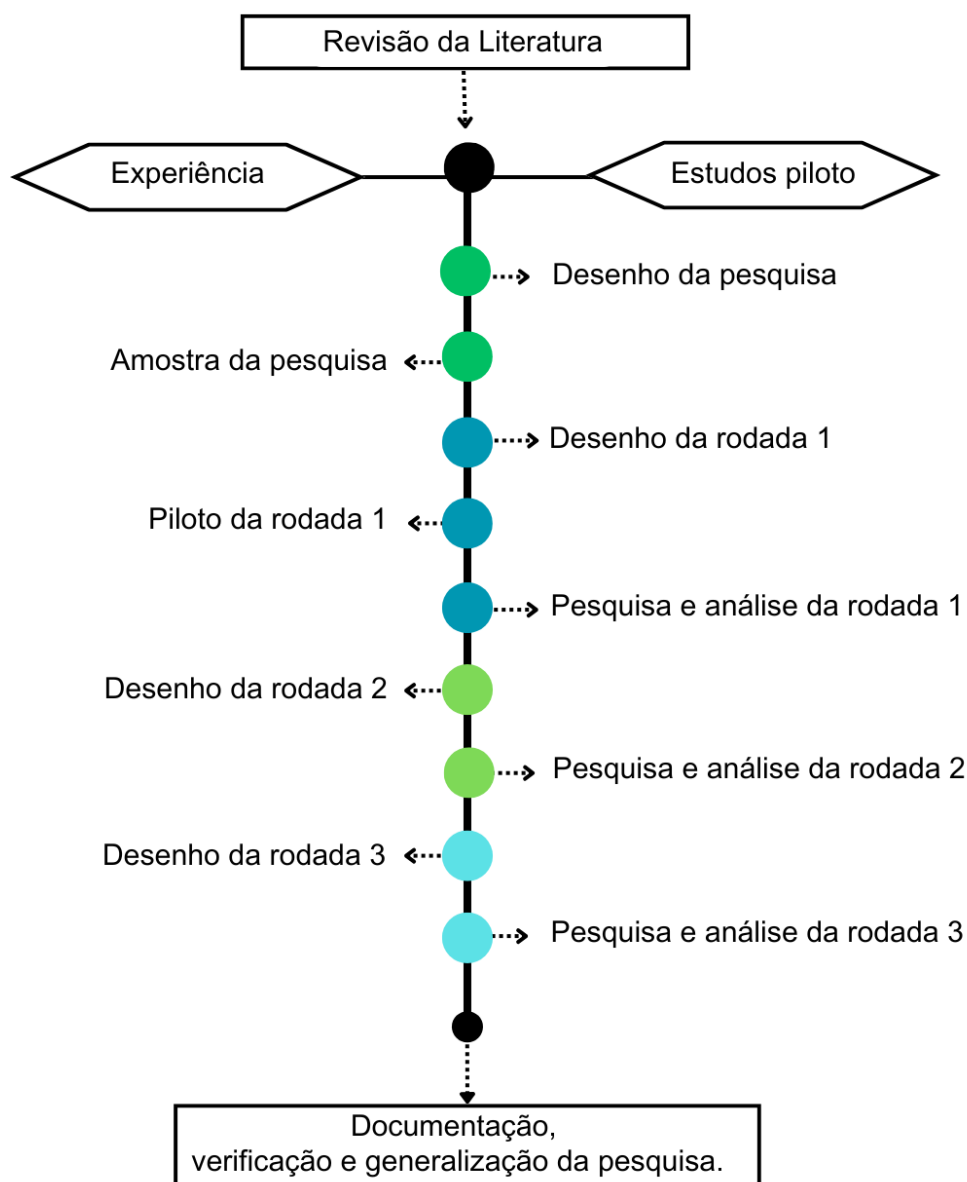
Revisão da Literatura

Experiência

Estudos piloto

Desenho da pesquisa

Amostra da pesquisa

Desenho da rodada 1

Piloto da rodada 1

Pesquisa e análise da rodada 1

Desenho da rodada 2

Pesquisa e análise da rodada 2

Desenho da rodada 3

Pesquisa e análise da rodada 3

Documentação,
verificação e generalização da pesquisa.